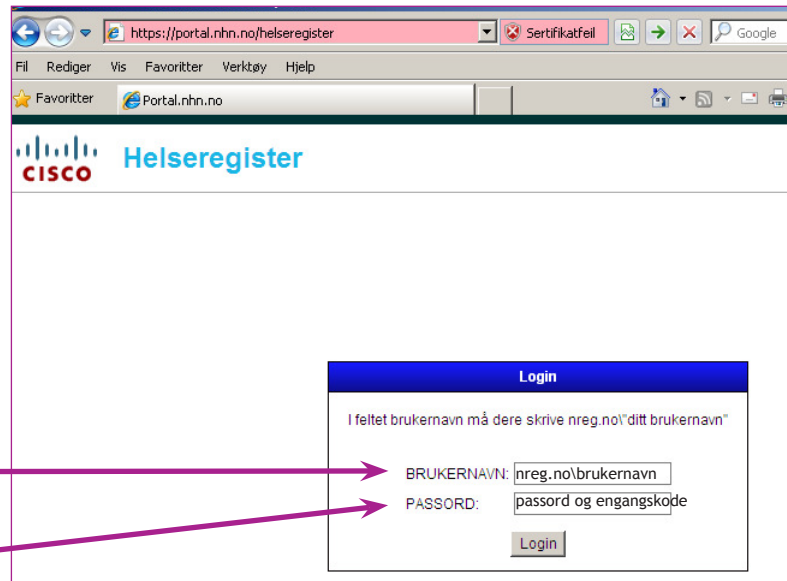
https://portal.nhn.no/helseregister Sertifikatfeil Google

Fil Rediger Vis Favoritter Verktøy Hjelp

Favoritter Portal.nhn.no

CISCO Helseregister

Login

I feltet brukernavn må dere skrive nreg.no\"ditt brukernavn"

BRUKERNAVN: nreg.no\brukernavn

PASSORD: passord og engangskode

Login